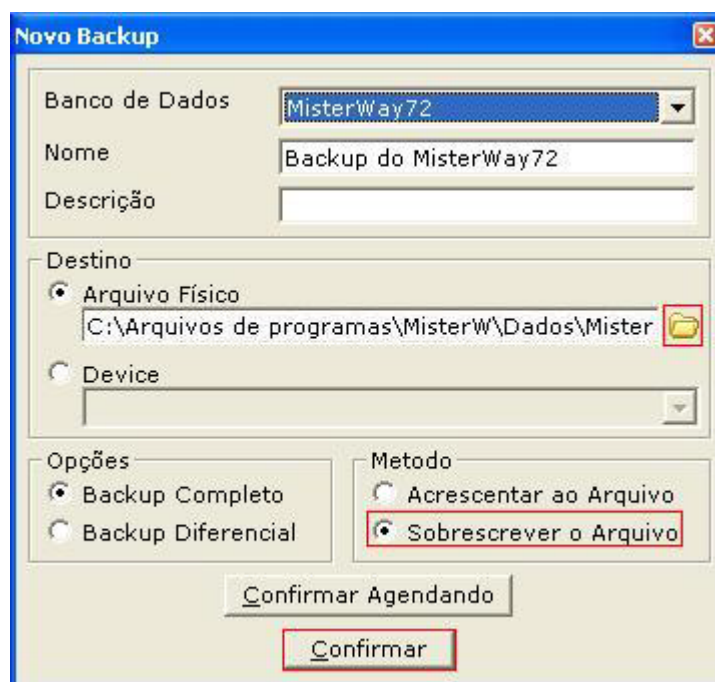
Novo Backup

Banco de Dados MisterWay72

Nome Backup do MisterWay72

Descrição

Destino

Arquivo Físico

C:\Arquivos de programas\MisterW\Dados\Mister

Device

Opções

Backup Completo

Backup Diferencial

Metodo

Acrescentar ao Arquivo

Sobrescrever o Arquivo

Confirmar Agendando

Confirmar